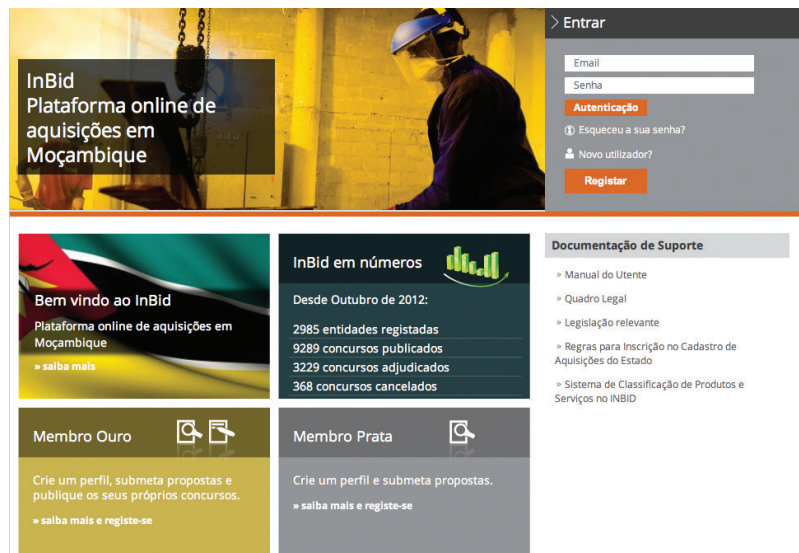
InBid
Plataforma online de aquisições em Moçambique

> Entrar

Email

Senha

Autenticação

Esqueceu a sua senha?

Novo utilizador?

Registar

Bem vindo ao InBid

Plataforma online de aquisições em Moçambique

» saiba mais

InBid em números

Desde Outubro de 2012:

2985 entidades registadas
9289 concursos publicados
3229 concursos adjudicados
368 concursos cancelados

Documentação de Suporte

» Manual do Utente

» Quadro Legal

» Legislação relevante

» Regras para Inscrição no Cadastro de Aquisições do Estado

» Sistema de Classificação de Produtos e Serviços no INBID

Membro Ouro

Crie um perfil, submeta propostas e publique os seus próprios concursos.

» saiba mais e registe-se

Membro Prata

Crie um perfil e submeta propostas.

» saiba mais e registe-se